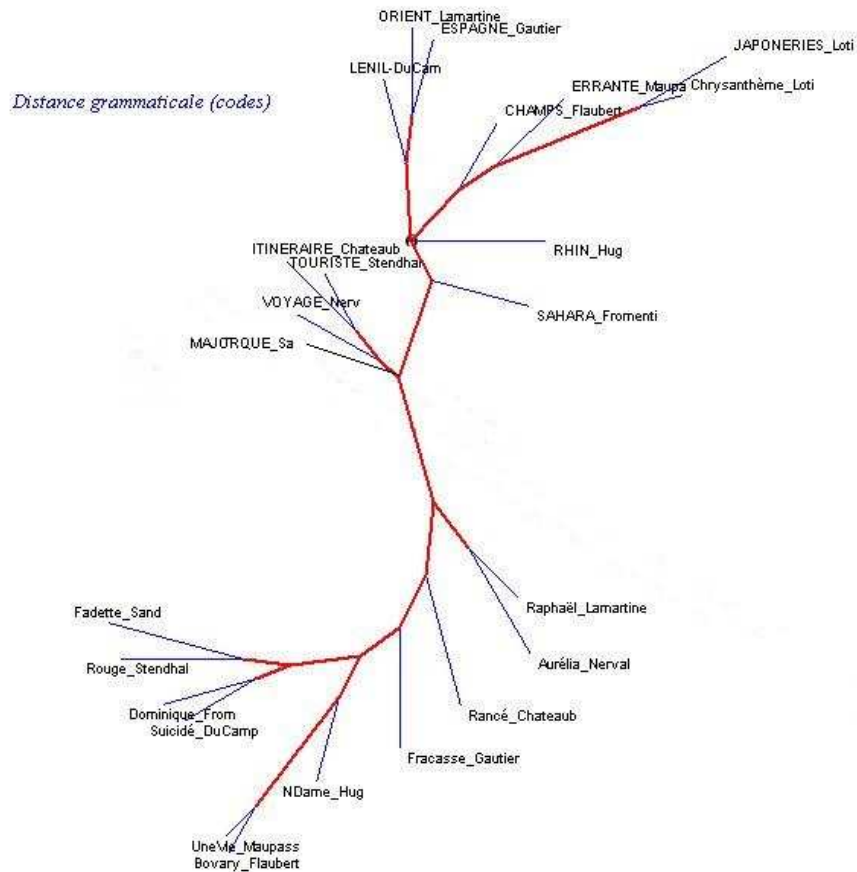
Distance grammaticale (codes)

ORIENT_Lamartine
ESPAGNE_Gautier
LENIL-DuCam
JAPONERIES_Loti
ERRANTE_Maupa
Chrysanthème_Loti
CHAMPS_Flaubert
RHIN_Hug
ITINERAIRE_Chateaub
TOURISTE_Stendhal
VOYAGE_Nerv
SAHARA_Fromenti
MAJORQUE_Sa
Raphaël_Lamartine
Fadette_Sand
Aurélia_Nerval
Rouge_Stendhal
Dominique_From
Suicidé_DuCamp
Rancé_Chateaub
Fracasse_Gautier
NDame_Hug
UneVie_Maupass
Bovary_Flaubert